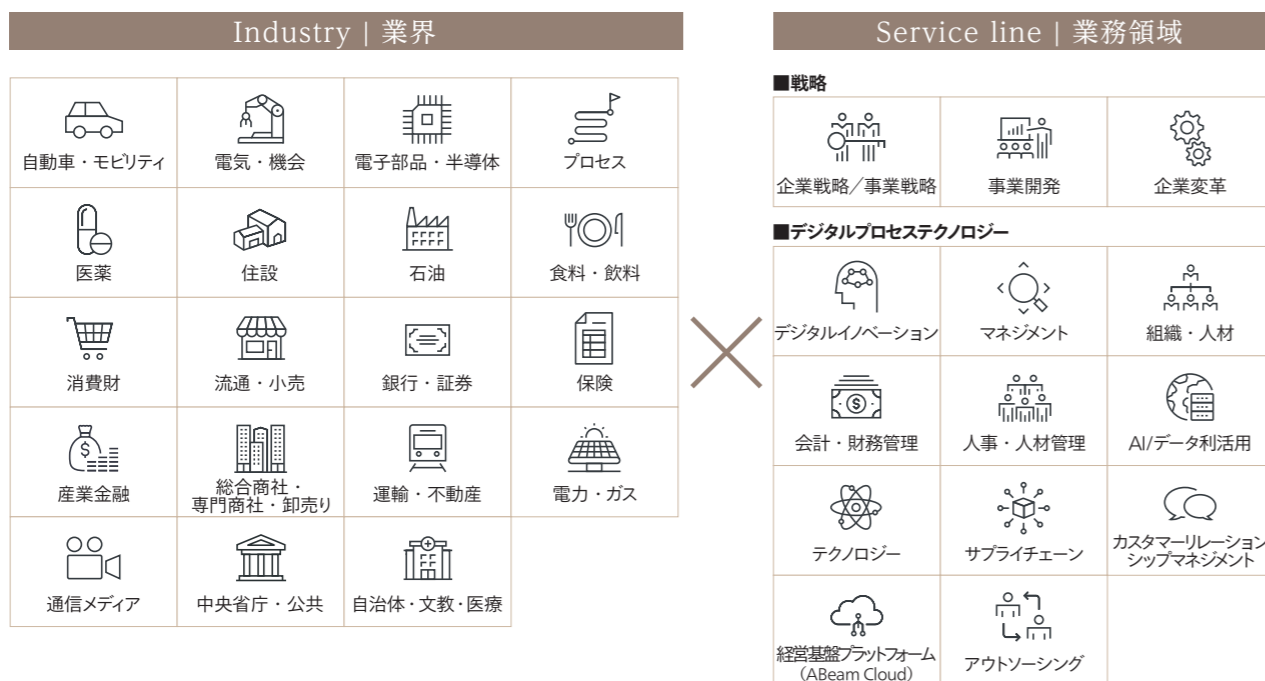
Industry | 業界

| 自動車・モビリティ | 電気・機会 | 電子部品・半導体 | プロセス |
|---|---|---|---|
| 医薬 | 住設 | 石油 | 食料・飲料 |
| 消費財 | 流通・小売 | 銀行・証券 | 保険 |
| 産業金融 | 総合商社・専門商社・卸売り | 運輸・不動産 | 電力・ガス |
| 通信メディア | 中央省庁・公共 | 自治体・文教・医療 | |

Service line | 業務領域

■戦略

| 企業戦略／事業戦略 | 事業開発 | 企業変革 |
|---|---|---|

■デジタルプロセステクノロジー

| デジタルイノベーション | マネジメント | 組織・人材 |
|---|---|---|
| 会計・財務管理 | 人事・人材管理 | AI/データ利活用 |
| テクノロジー | サプライチェーン | カスタマーリレーションシップマネジメント |
| 経営基盤プラットフォーム（ABeam Cloud） | アウトソーシング | |